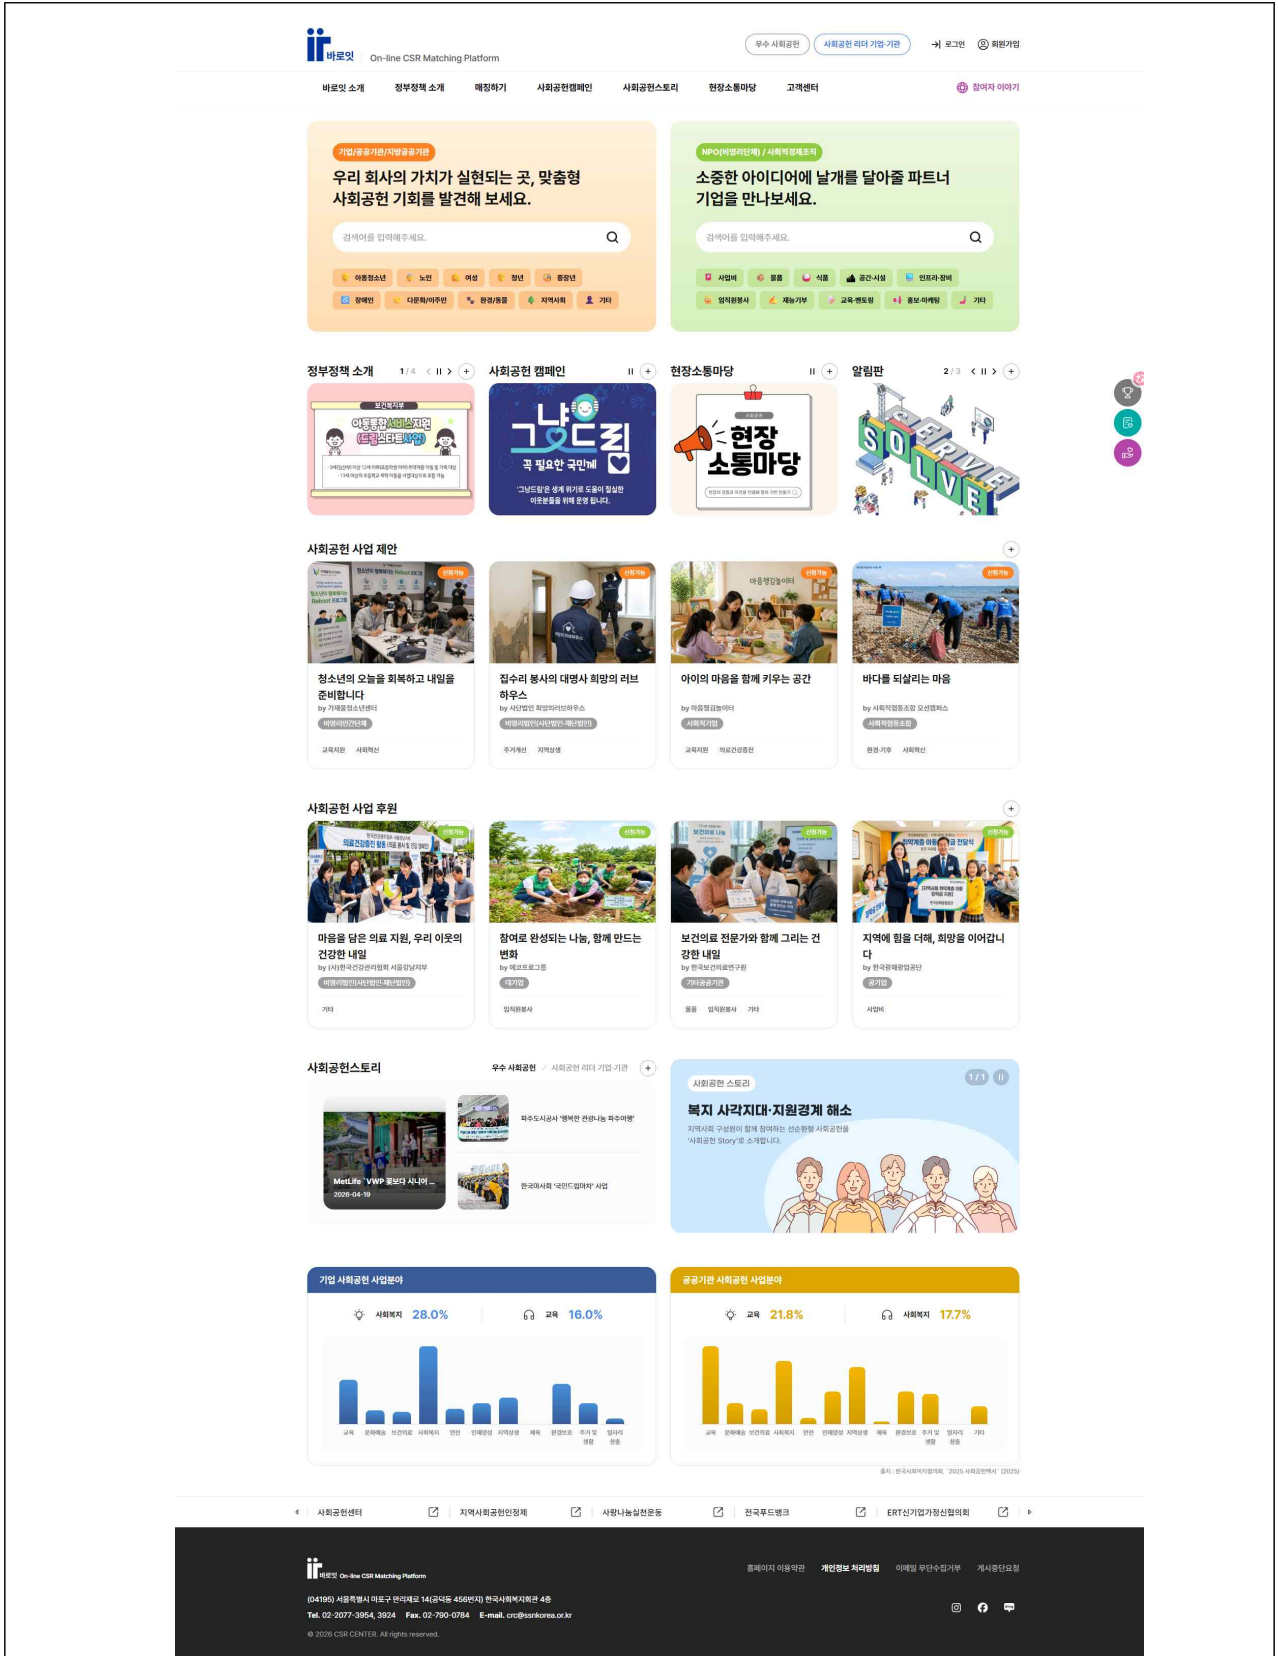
ir 바로잇 On-line CSR Matching Platform

우수 사회공헌 | 사회공헌 리더 기업·기관 | 로그인 | 회원가입

바로잇 소개 | 정부정책 소개 | 매칭하기 | 사회공헌캠페인 | 사회공헌스토리 | 현장소통마당 | 고객센터 | 참여자 이야기

기업/공공기관/지방공공기관
우리 회사의 가치가 실현되는 곳, 맞춤형 사회공헌 기회를 발견해 보세요.
검색어를 입력해주세요.
아동청소년 | 노인 | 여성 | 청년 | 중장년 | 장애인 | 다문화/이주민 | 환경/동물 | 지역사회 | 기타

NPO(비영리단체) / 사회적경제조직
소중한 아이디어에 날개를 달아줄 파트너 기업을 만나보세요.
검색어를 입력해주세요.
사업비 | 물품 | 식품 | 공간·시설 | 인프라·장비 | 임직원봉사 | 재능기부 | 교육·멘토링 | 홍보·마케팅 | 기타

정부정책 소개 1/4
보건복지부
아동통합서비스지원 (드림스타트사업)

사회공헌 캠페인
냥 그냥드림
꼭 필요한 국민께
'그냥드림'은 생계 위기로 도움이 절실한 이웃분들을 위해 운영 됩니다.

현장소통마당
현장 소통마당

알림판 2/3
SERVE SOLVE

사회공헌 사업 제안

청소년의 오늘을 회복하고 내일을 준비합니다
by 가재울청소년센터
비영리민간단체
교육지원 | 사회혁신

집수리 봉사의 대명사 희망의 러브하우스
by 사단법인 희망의러브하우스
비영리법인(사단법인·재단법인)
주거개선 | 지역상생

아이의 마음을 함께 키우는 공간
by 마음챙김놀이터
사회적기업
교육지원 | 의료건강증진

바다를 되살리는 마음
by 사회적협동조합 오션캠퍼스
사회적협동조합
환경·기후 | 사회혁신

사회공헌 사업 후원

마음을 담은 의료 지원, 우리 이웃의 건강한 내일
by (사)한국건강관리협회 서울강남지부
비영리법인(사단법인·재단법인)
기타

참여로 완성되는 나눔, 함께 만드는 변화
by 에코프로그룹
대기업
임직원봉사

보건의료 전문가와 함께 그리는 건강한 내일
by 한국보건의료연구원
기타공공기관
물품 | 임직원봉사 | 기타

지역에 힘을 더해, 희망을 이어갑니다
by 한국광해광업공단
공기업
사업비

사회공헌스토리 | 우수 사회공헌 | 사회공헌 리더 기업·기관
MetLife 'VWP 꽃보다 시니어 ...
2026-04-19
파주도시공사 '행복한 컨테나눔 파주여행'
한국마사회 '국민드림여자' 사업

1/1
사회공헌 스토리
복지 사각지대·지원경계 해소
지역사회 구성원이 함께 참여하는 선순환형 사회공헌을 '사회공헌 Story'로 소개합니다.

기업 사회공헌 사업분야
사회복지 28.0% | 교육 16.0%
교육 | 문화예술 | 보건의료 | 사회복지 | 안전 | 인재양성 | 지역상생 | 체육 | 환경보호 | 주거 및 생활 | 일자리 창출

공공기관 사회공헌 사업분야
교육 21.8% | 사회복지 17.7%
교육 | 문화예술 | 보건의료 | 사회복지 | 안전 | 인재양성 | 지역상생 | 체육 | 환경보호 | 주거 및 생활 | 일자리 창출 | 기타

출처 : 한국사회복지협의회, '2025 사회공헌백서' (2025)

사회공헌센터 | 지역사회공헌인정제 | 사랑나눔실천운동 | 전국푸드뱅크 | ERT신기업가정신협의회

ir 바로잇 On-line CSR Matching Platform
홈페이지 이용약관 | 개인정보 처리방침 | 이메일 무단수집거부 | 게시중단요청
(04195) 서울특별시 마포구 만리재로 14(공덕동 456번지) 한국사회복지회관 4층
Tel. 02-2077-3954, 3924 Fax. 02-790-0784 E-mail. crc@ssnkorea.or.kr
© 2026 CSR CENTER. All rights reserved.